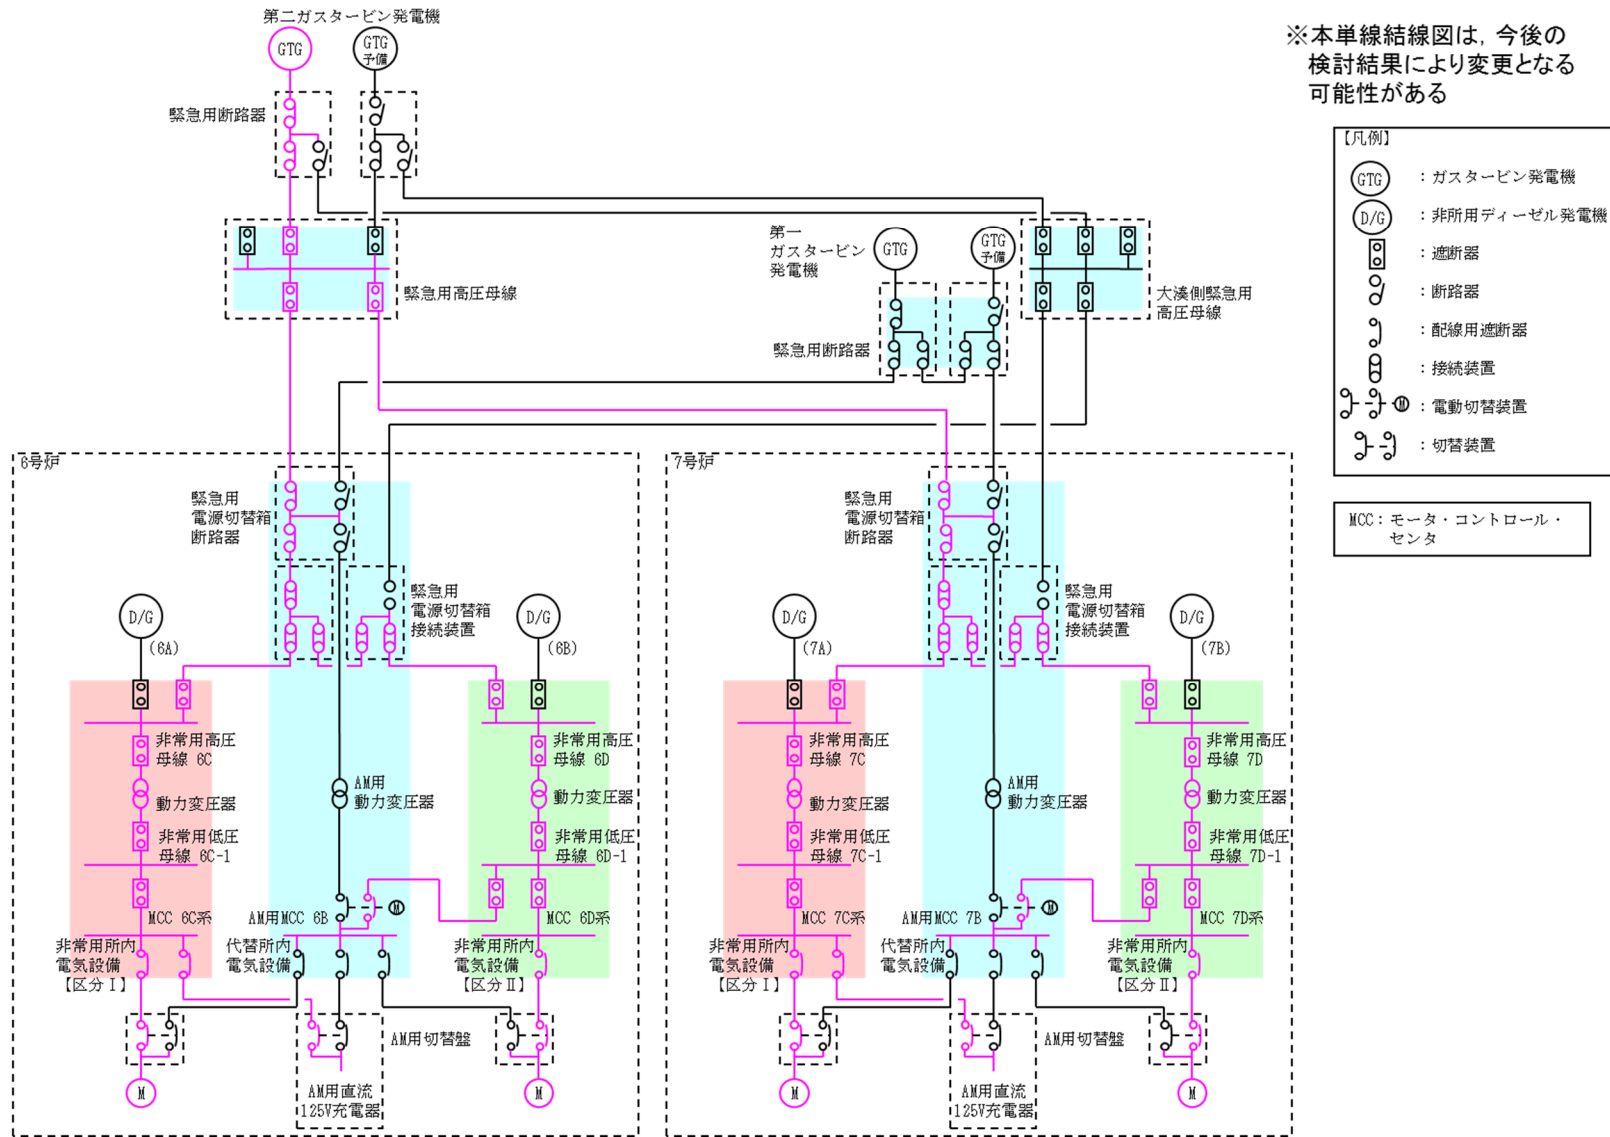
第二ガスタービン発電機

GTG

GTG 予備

緊急用断路器

※本単線結線図は，今後の検討結果により変更となる可能性がある

【凡例】

GTG ：ガスタービン発電機

D/G ：非所用ディーゼル発電機

：遮断器

：断路器

：配線用遮断器

：接続装置

M ：電動切替装置

：切替装置

MCC：モータ・コントロール・センタ

緊急用高圧母線

第一ガスタービン発電機

GTG

GTG 予備

緊急用断路器

大湊側緊急用高圧母線

6号炉

緊急用電源切替箱断路器

緊急用電源切替箱接続装置

D/G (6A)

D/G (6B)

非常用高圧母線 6C

動力変圧器

非常用低圧母線 6C-1

MCC 6C系

AM用動力変圧器

非常用高圧母線 6D

動力変圧器

非常用低圧母線 6D-1

AM用MCC 6B

M

MCC 6D系

非常用所内電気設備【区分Ⅰ】

代替所内電気設備

非常用所内電気設備【区分Ⅱ】

AM用切替盤

M

AM用直流125V充電器

M

7号炉

緊急用電源切替箱断路器

緊急用電源切替箱接続装置

D/G (7A)

D/G (7B)

非常用高圧母線 7C

動力変圧器

非常用低圧母線 7C-1

MCC 7C系

AM用動力変圧器

非常用高圧母線 7D

動力変圧器

非常用低圧母線 7D-1

AM用MCC 7B

M

MCC 7D系

非常用所内電気設備【区分Ⅰ】

代替所内電気設備

非常用所内電気設備【区分Ⅱ】

AM用切替盤

M

AM用直流125V充電器

M